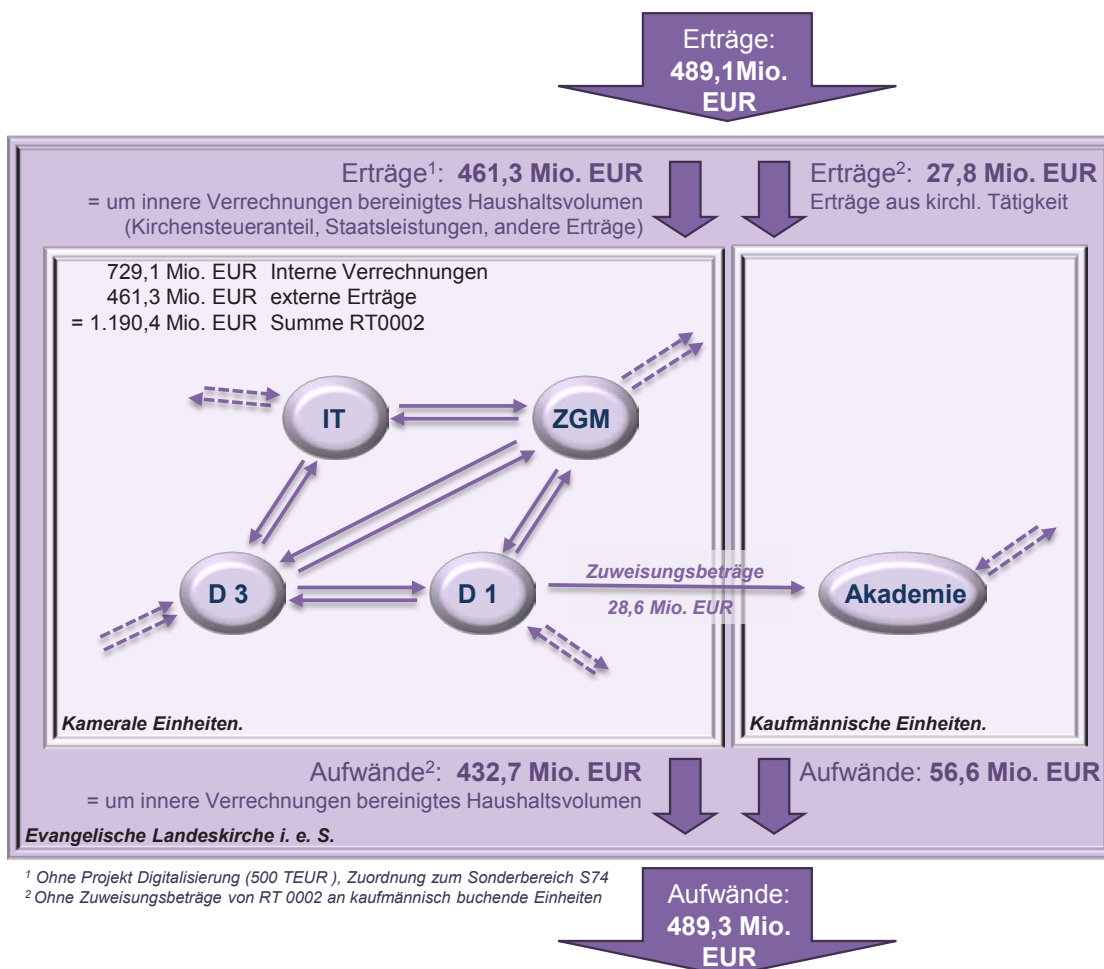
Erträge:
489,1Mio.
EUR

Erträge$^1$: 461,3 Mio. EUR
= um innere Verrechnungen bereinigtes Haushaltsvolumen (Kirchensteueranteil, Staatsleistungen, andere Erträge)

Erträge$^2$: 27,8 Mio. EUR
Erträge aus kirchl. Tätigkeit

729,1 Mio. EUR Interne Verrechnungen
461,3 Mio. EUR externe Erträge
= 1.190,4 Mio. EUR Summe RT0002

IT
ZGM
D 3
D 1
Zuweisungsbeträge
28,6 Mio. EUR
Akademie

Kamerale Einheiten.

Kaufmännische Einheiten.

Aufwände$^2$: 432,7 Mio. EUR
= um innere Verrechnungen bereinigtes Haushaltsvolumen

Aufwände: 56,6 Mio. EUR

Evangelische Landeskirche i. e. S.

$^1$ Ohne Projekt Digitalisierung (500 TEUR ), Zuordnung zum Sonderbereich S74
$^2$ Ohne Zuweisungsbeträge von RT 0002 an kaufmännisch buchende Einheiten

Aufwände:
489,3 Mio.
EUR